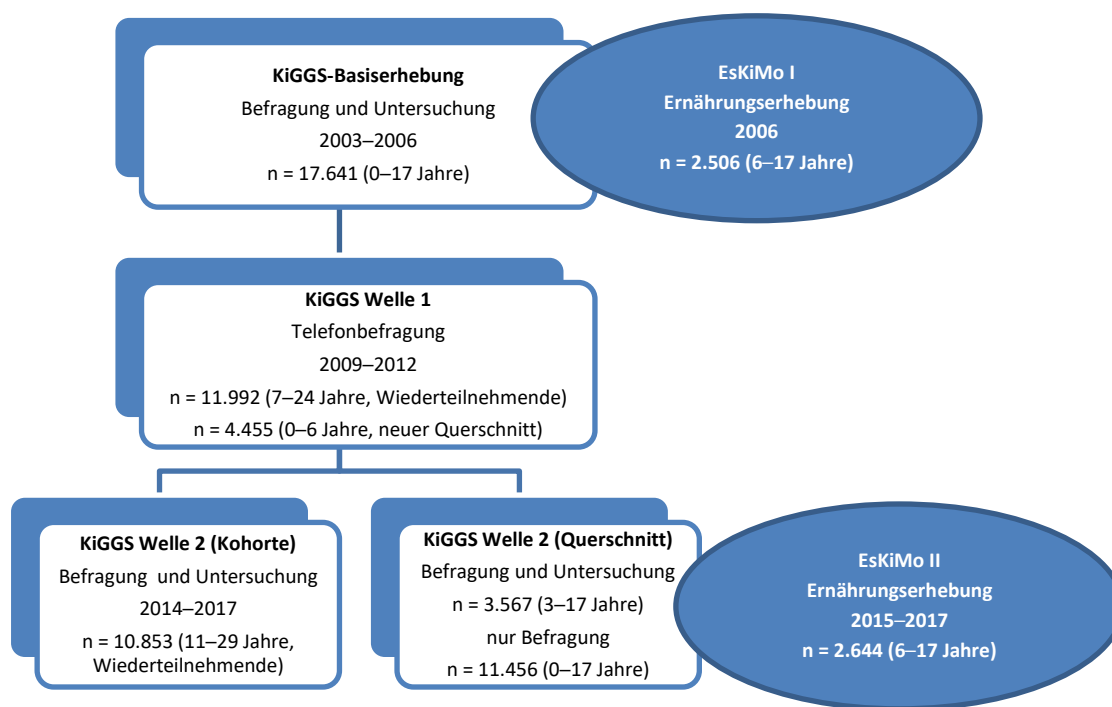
**KiGGS-Basiserhebung**
Befragung und Untersuchung
2003–2006
n = 17.641 (0–17 Jahre)

**EsKiMo I**
**Ernährungserhebung**
**2006**
**n = 2.506 (6–17 Jahre)**

**KiGGS Welle 1**
Telefonbefragung
2009–2012
n = 11.992 (7–24 Jahre, Wiederteilnehmende)
n = 4.455 (0–6 Jahre, neuer Querschnitt)

**KiGGS Welle 2 (Kohorte)**
Befragung und Untersuchung
2014–2017
n = 10.853 (11–29 Jahre, Wiederteilnehmende)

**KiGGS Welle 2 (Querschnitt)**
Befragung und Untersuchung
n = 3.567 (3–17 Jahre)
nur Befragung
n = 11.456 (0–17 Jahre)

**EsKiMo II**
**Ernährungserhebung**
**2015–2017**
**n = 2.644 (6–17 Jahre)**